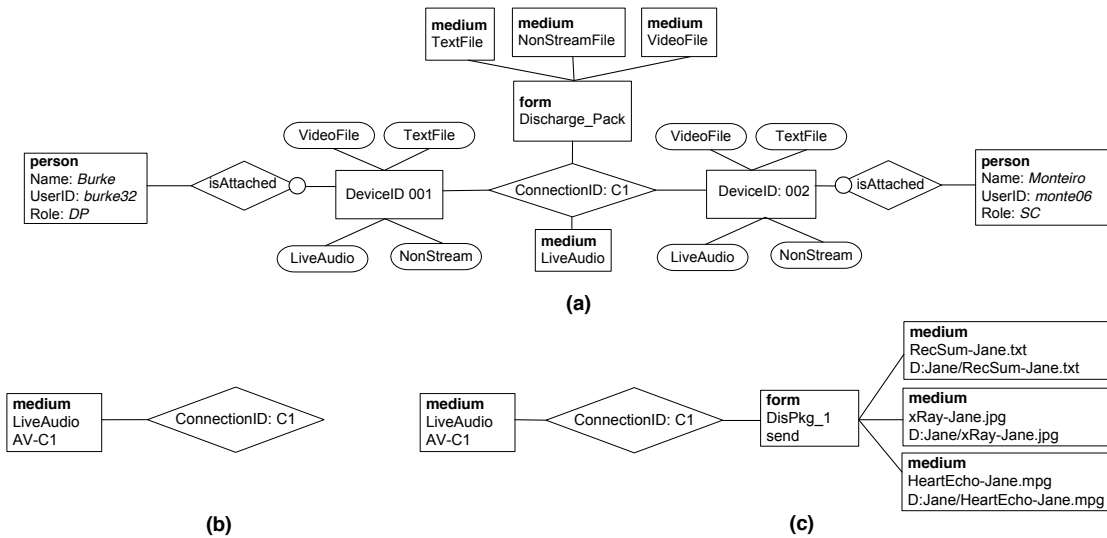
**medium**
TextFile

**medium**
NonStreamFile

**medium**
VideoFile

**form**
Discharge_Pack

VideoFile

TextFile

VideoFile

TextFile

**person**
Name: *Burke*
UserID: *burke32*
Role: *DP*

isAttached

DeviceID 001

ConnectionID: C1

DeviceID: 002

isAttached

**person**
Name: *Monteiro*
UserID: *monte06*
Role: *SC*

LiveAudio

NonStream

**medium**
LiveAudio

LiveAudio

NonStream

**(a)**

**medium**
LiveAudio
AV-C1

ConnectionID: C1

**(b)**

**medium**
LiveAudio
AV-C1

ConnectionID: C1

**form**
DisPkg_1
send

**medium**
RecSum-Jane.txt
D:Jane/RecSum-Jane.txt

**medium**
xRay-Jane.jpg
D:Jane/xRay-Jane.jpg

**medium**
HeartEcho-Jane.mpg
D:Jane/HeartEcho-Jane.mpg

**(c)**